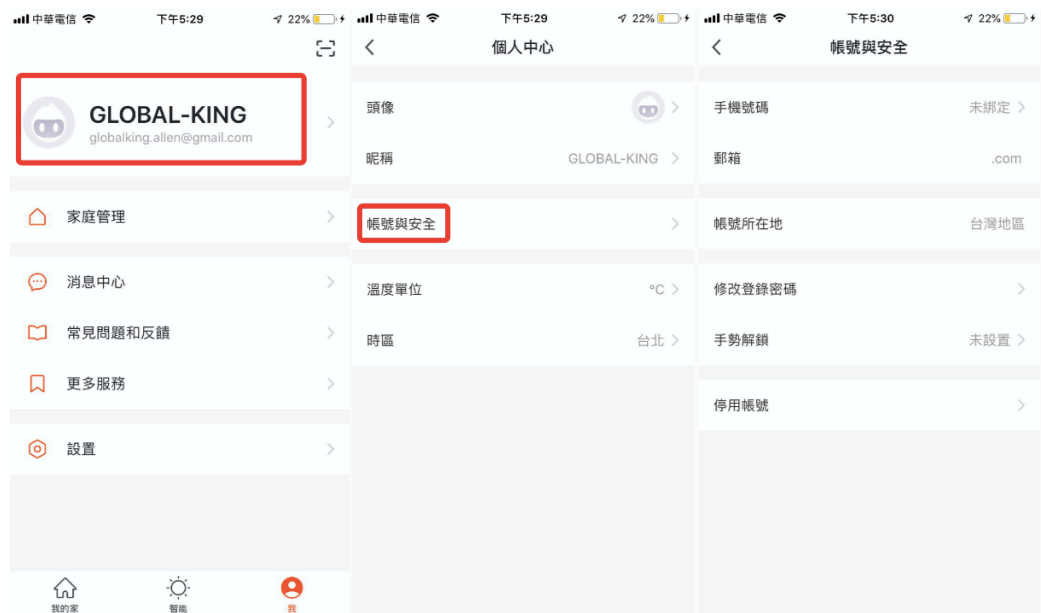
中華電信 下午5:29 22%

GLOBAL-KING
globalking.allen@gmail.com

家庭管理

消息中心

常見問題和反饋

更多服務

設置

我的家 智能 我

中華電信 下午5:29 22%

個人中心

頭像

昵稱 GLOBAL-KING

帳號與安全

溫度單位 °C

時區 台北

中華電信 下午5:30 22%

帳號與安全

手機號碼 未綁定

郵箱 .com

帳號所在地 台灣地區

修改登錄密碼

手勢解鎖 未設置

停用帳號